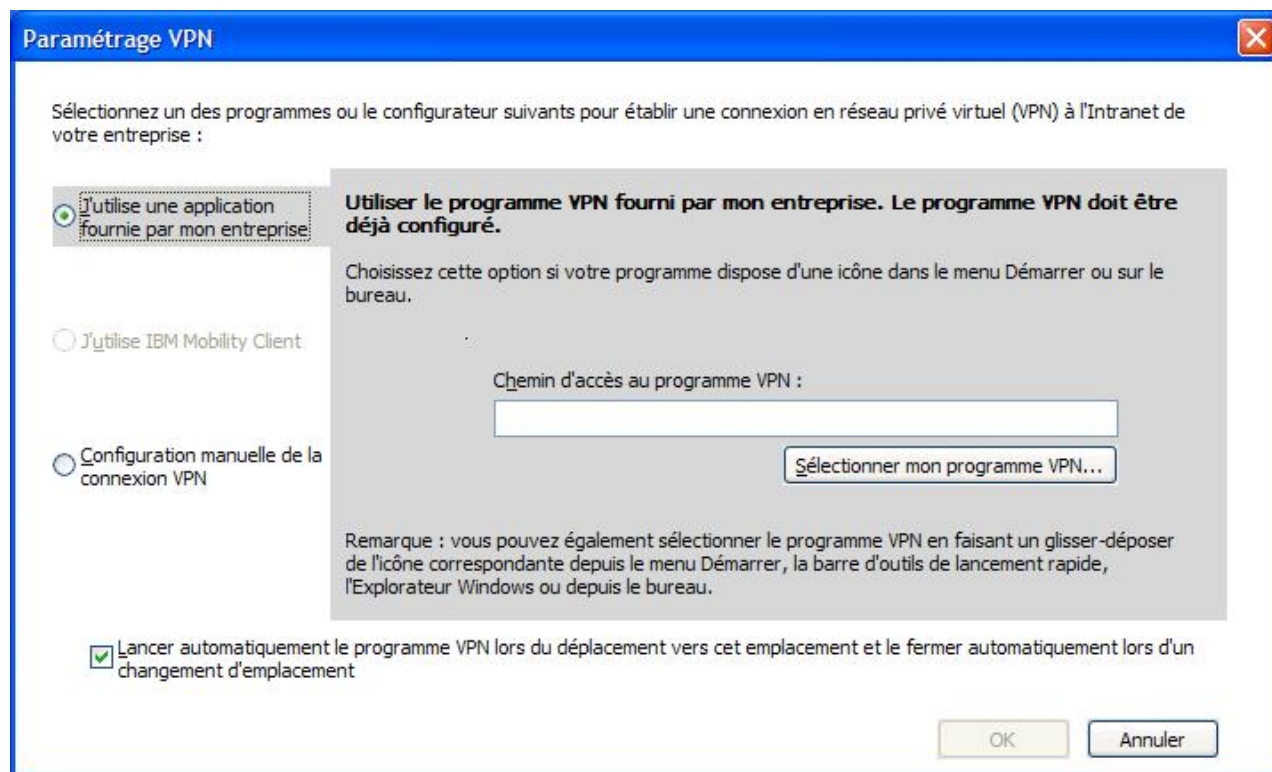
Paramétrage VPN

Sélectionnez un des programmes ou le configurateur suivants pour établir une connexion en réseau privé virtuel (VPN) à l'Intranet de votre entreprise :

J'utilise une application fournie par mon entreprise

J'utilise IBM Mobility Client

Configuration manuelle de la connexion VPN

Utiliser le programme VPN fourni par mon entreprise. Le programme VPN doit être déjà configuré.

Choisissez cette option si votre programme dispose d'une icône dans le menu Démarrer ou sur le bureau.

Chemin d'accès au programme VPN :

Sélectionner mon programme VPN...

Remarque : vous pouvez également sélectionner le programme VPN en faisant un glisser-déposer de l'icône correspondante depuis le menu Démarrer, la barre d'outils de lancement rapide, l'Explorateur Windows ou depuis le bureau.

Lancer automatiquement le programme VPN lors du déplacement vers cet emplacement et le fermer automatiquement lors d'un changement d'emplacement

OK

Annuler